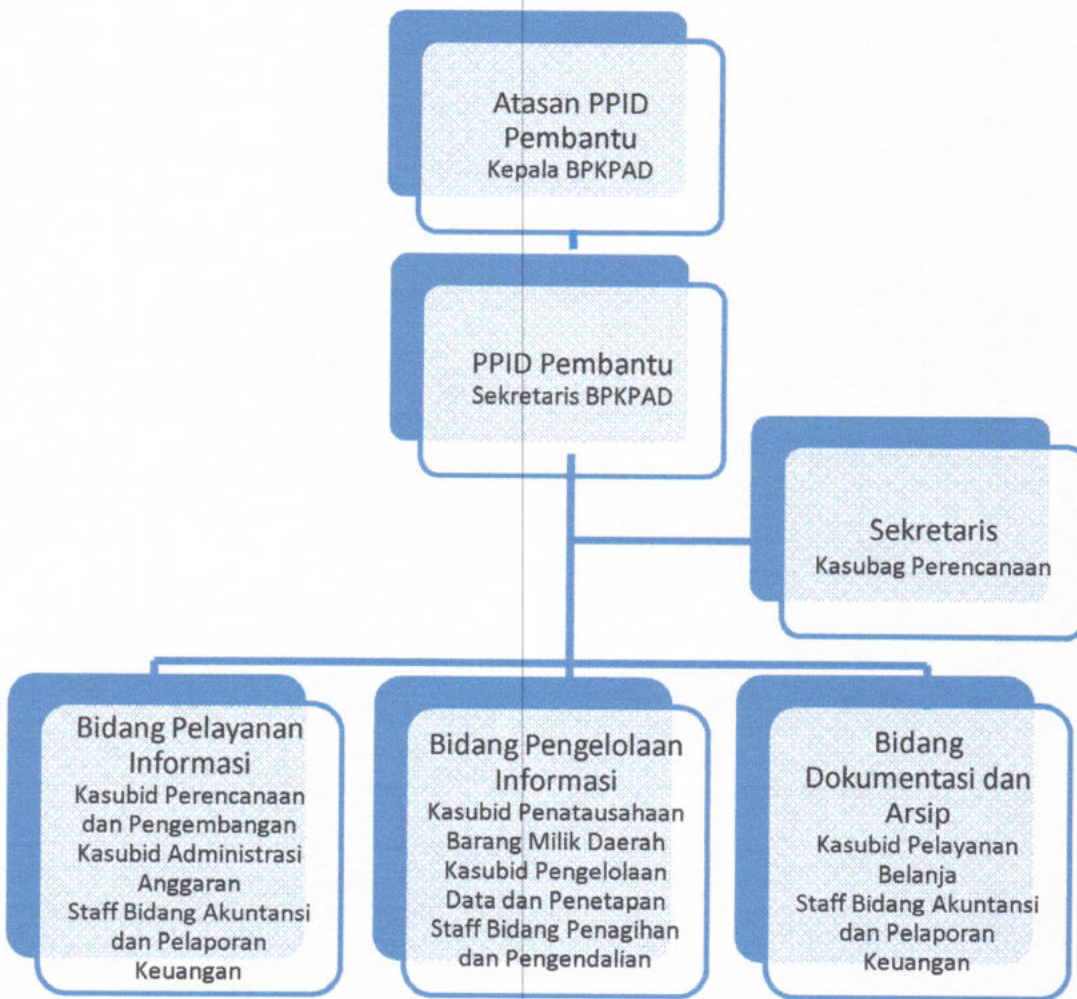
Atasan PPID Pembantu
Kepala BPKPAD

PPID Pembantu
Sekretaris BPKPAD

Sekretaris
Kasubag Perencanaan

Bidang Pelayanan Informasi
Kasubid Perencanaan dan Pengembangan
Kasubid Administrasi Anggaran
Staff Bidang Akuntansi dan Pelaporan Keuangan

Bidang Pengelolaan Informasi
Kasubid Penatausahaan Barang Milik Daerah
Kasubid Pengelolaan Data dan Penetapan
Staff Bidang Penagihan dan Pengendalian

Bidang Dokumentasi dan Arsip
Kasubid Pelayanan Belanja
Staff Bidang Akuntansi dan Pelaporan Keuangan